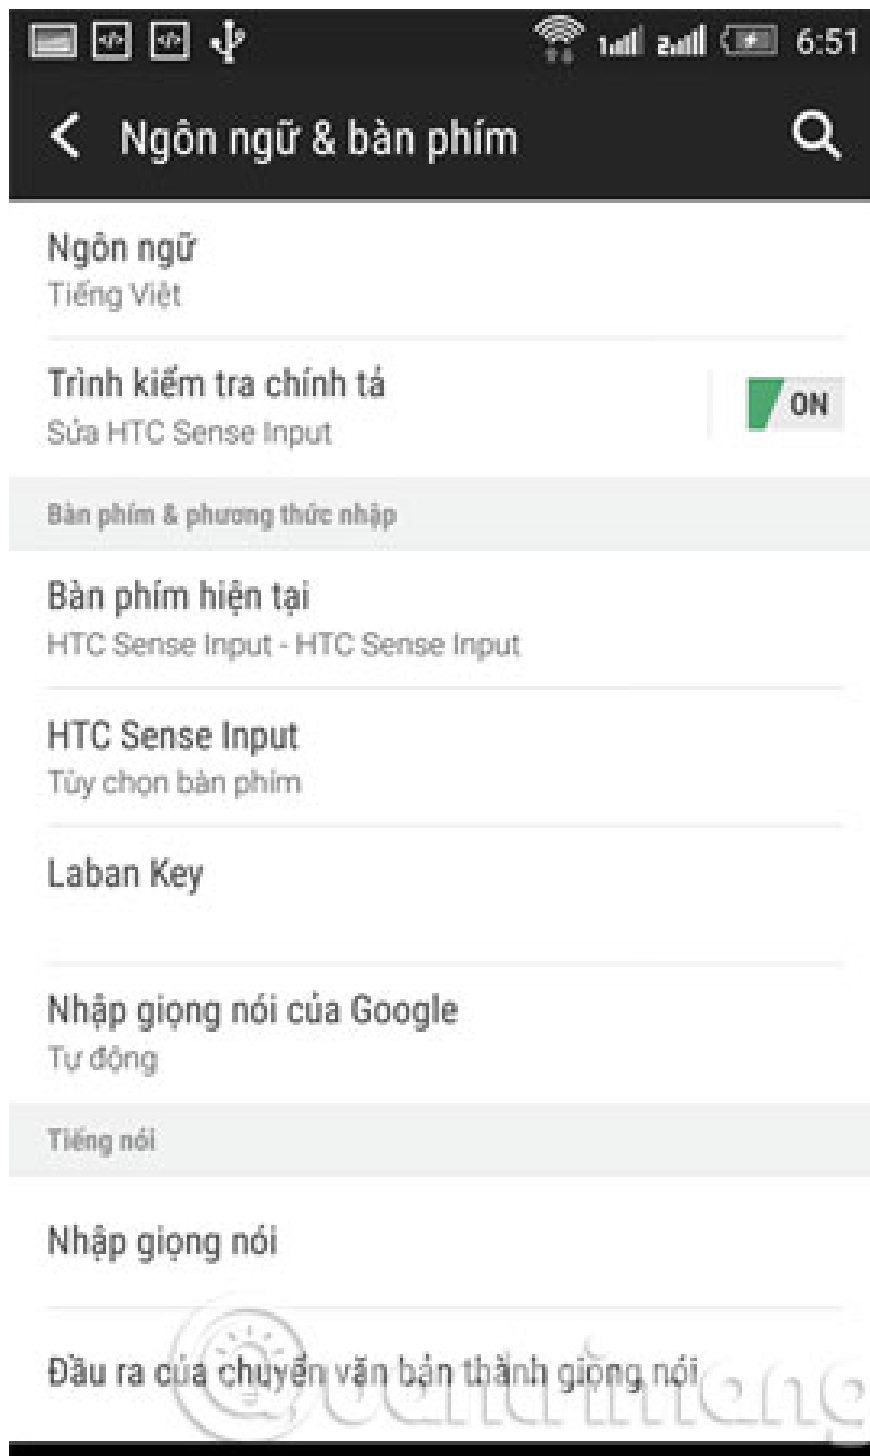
6:51

Ngôn ngữ & bàn phím

Ngôn ngữ
Tiếng Việt

Trình kiểm tra chính tả
Sửa HTC Sense Input

ON

Bàn phím & phương thức nhập

Bàn phím hiện tại
HTC Sense Input - HTC Sense Input

HTC Sense Input
Tùy chọn bàn phím

Laban Key

Nhập giọng nói của Google
Tự động

Tiếng nói

Nhập giọng nói

Đầu ra của chuyển văn bản thành giọng nói

Quantrimang